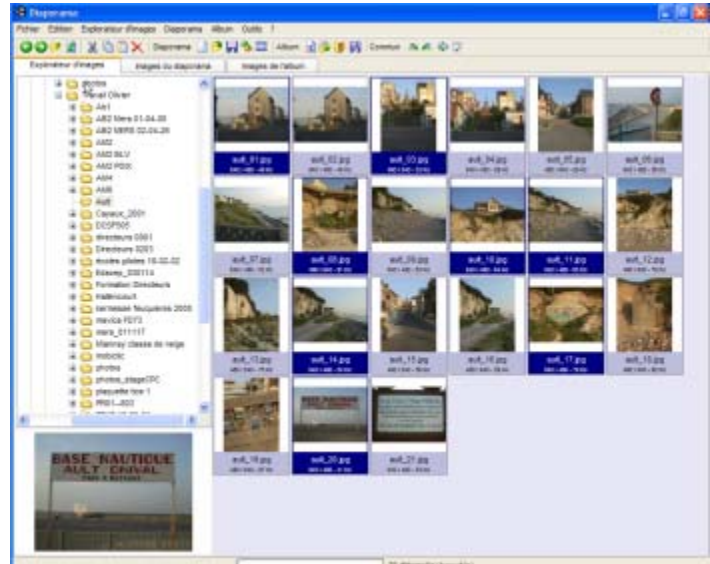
Diaporama

Fichier Edition Explorateur d'images Diaporama Album Outils ?

Diaporama Album Construire

Explorateur d'images | Images du diaporama | Images de l'album

photos
Renel Olivier
Air1
AB2 Mers 01.04.05
AB2 MERS 02.04.05
AM2
AM2 BLV
AM2 PDIX
AM4
AM6
Ault
Cayeux_2001
CCSP505
directeurs 0501
Directeurs 0201
ecoles plates 10.02.02
Eleves_030114
Formation Directeurs
Hallencourt
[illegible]
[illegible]
mars_011117
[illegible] classe de neige
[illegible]
photos
photos_stage CPC
plaquette tice 1
PR01_203

BASE NAUTIQUE
AULT ONIVAL

ault_01.jpg
ault_02.jpg
ault_03.jpg
ault_04.jpg
ault_05.jpg
ault_06.jpg
ault_07.jpg
ault_08.jpg
ault_09.jpg
ault_10.jpg
ault_11.jpg
ault_12.jpg
ault_13.jpg
ault_14.jpg
ault_15.jpg
ault_16.jpg
ault_17.jpg
ault_18.jpg
ault_19.jpg
ault_20.jpg
ault_21.jpg

BASE NAUTIQUE